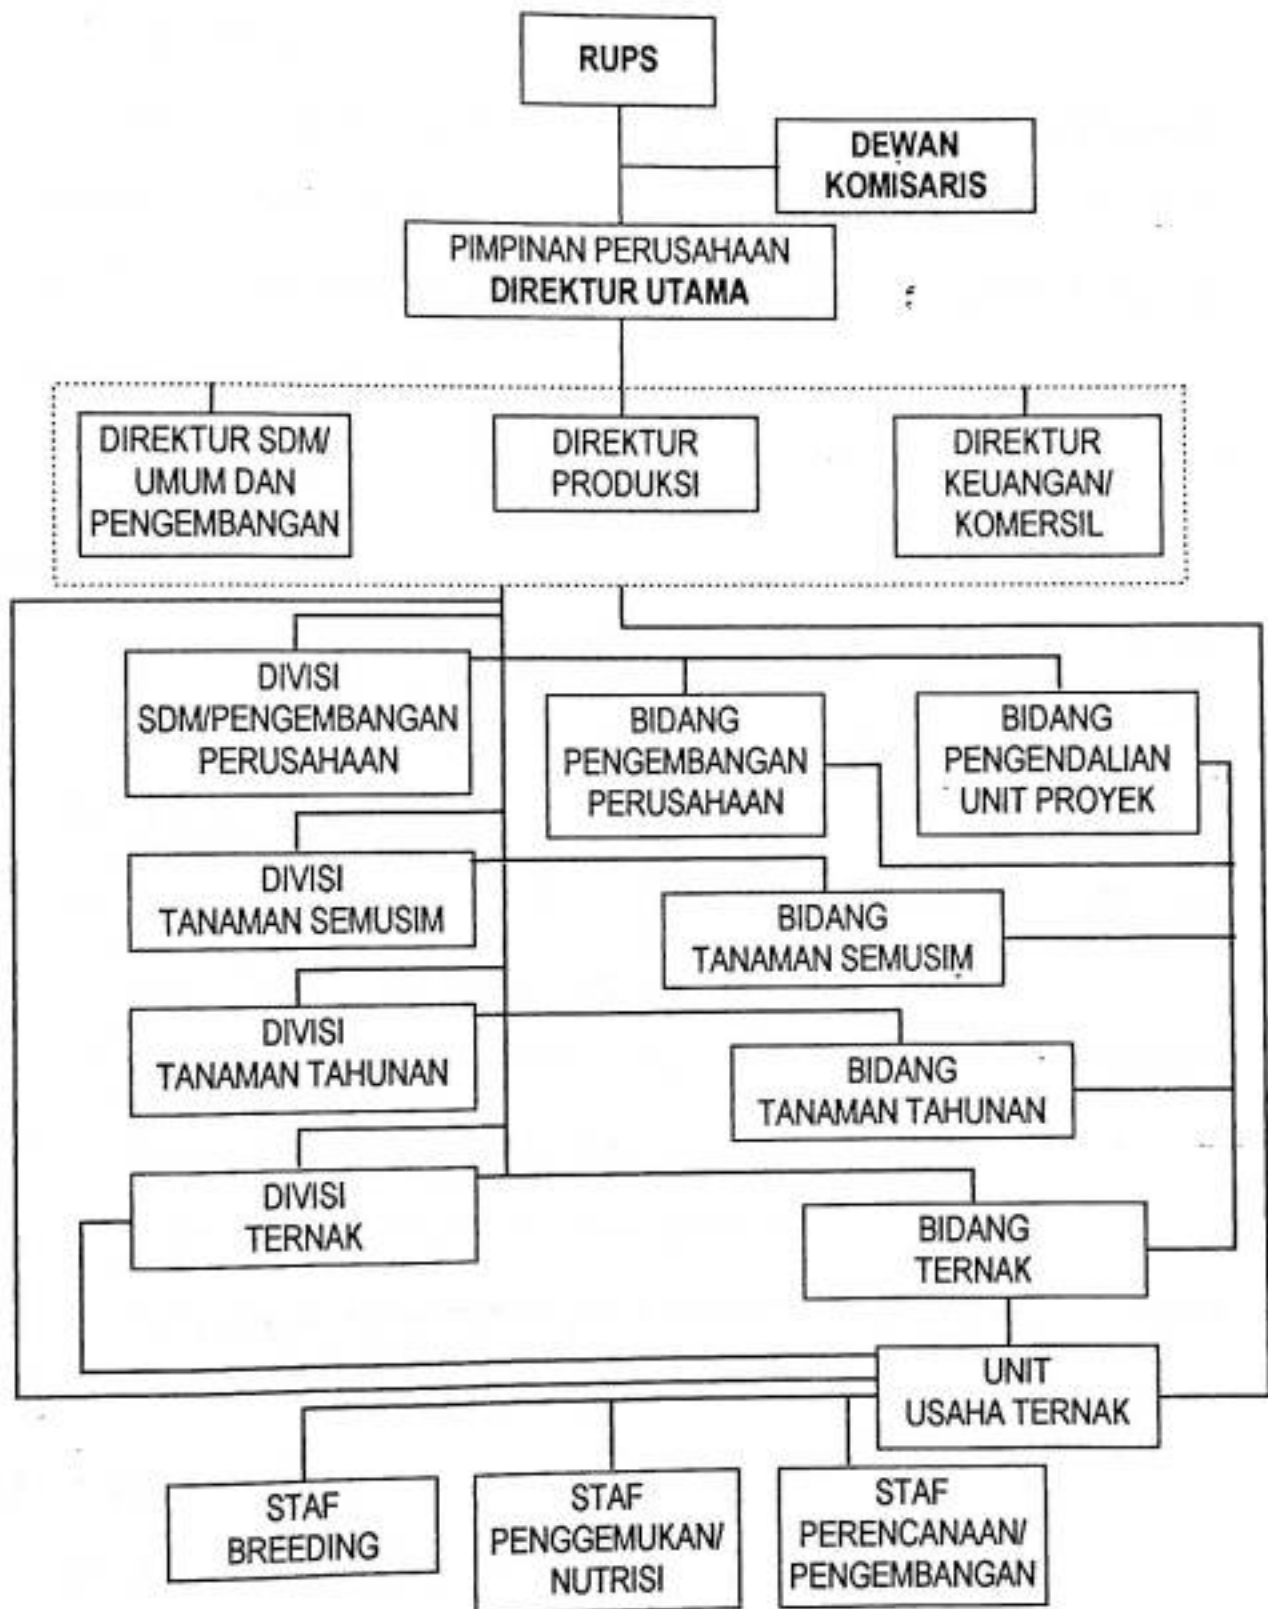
RUPS

DEWAN KOMISARIS

PIMPINAN PERUSAHAAN
DIREKTUR UTAMA

DIREKTUR SDM/ UMUM DAN PENGEMBANGAN

DIREKTUR PRODUKSI

DIREKTUR KEUANGAN/ KOMERSIL

DIVISI SDM/PENGEMBANGAN PERUSAHAAN

BIDANG PENGEMBANGAN PERUSAHAAN

BIDANG PENGENDALIAN UNIT PROYEK

DIVISI TANAMAN SEMUSIM

BIDANG TANAMAN SEMUSIM

DIVISI TANAMAN TAHUNAN

BIDANG TANAMAN TAHUNAN

DIVISI TERNAK

BIDANG TERNAK

UNIT USAHA TERNAK

STAF BREEDING

STAF PENGGEMUKAN/ NUTRISI

STAF PERENCANAAN/ PENGEMBANGAN